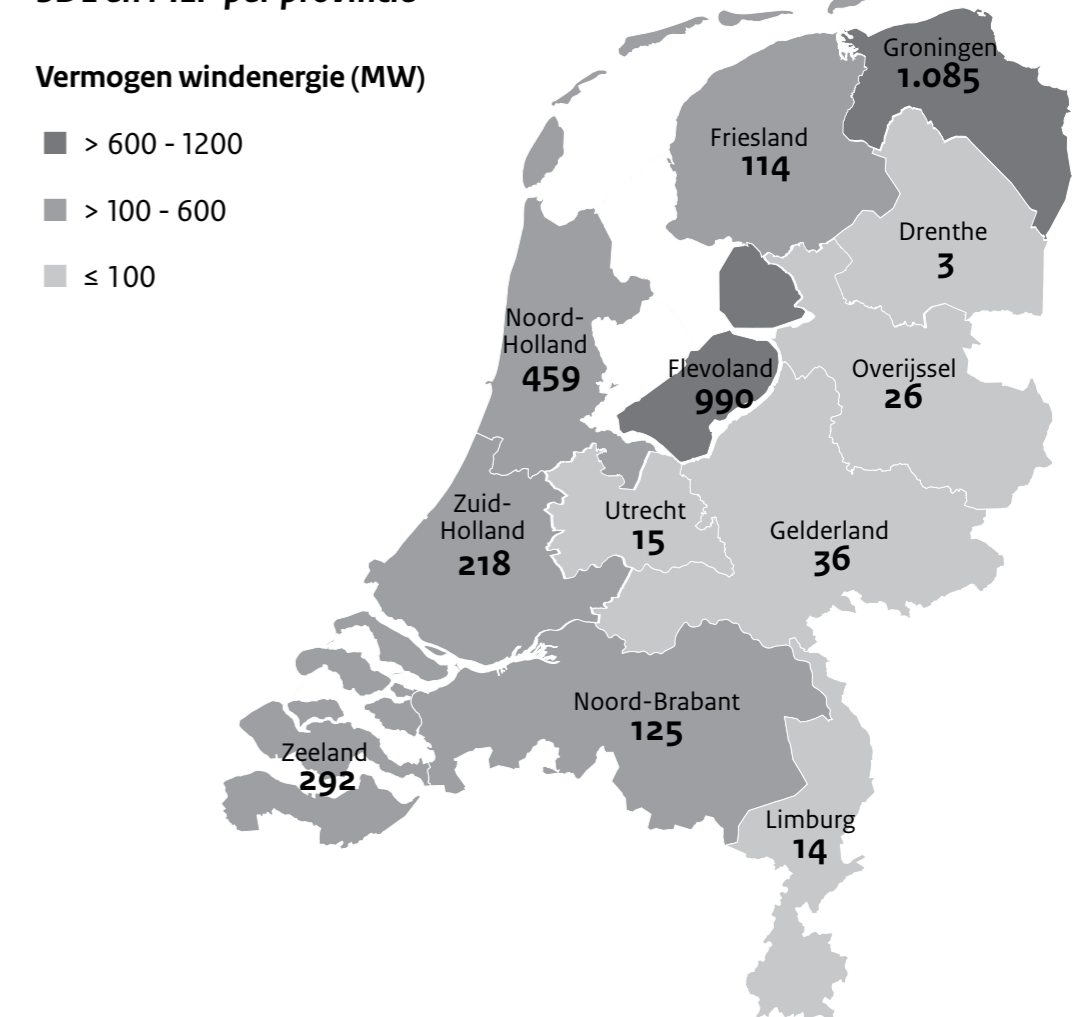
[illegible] per provincie

Vermogen windenergie (MW)

> 600 - 1200

> 100 - 600

≤ 100

Groningen
1.085

Friesland
114

Drenthe
3

Noord-Holland
459

Flevoland
990

Overijssel
26

Zuid-Holland
218

Utrecht
15

Gelderland
36

Noord-Brabant
125

Zeeland
292

Limburg
14